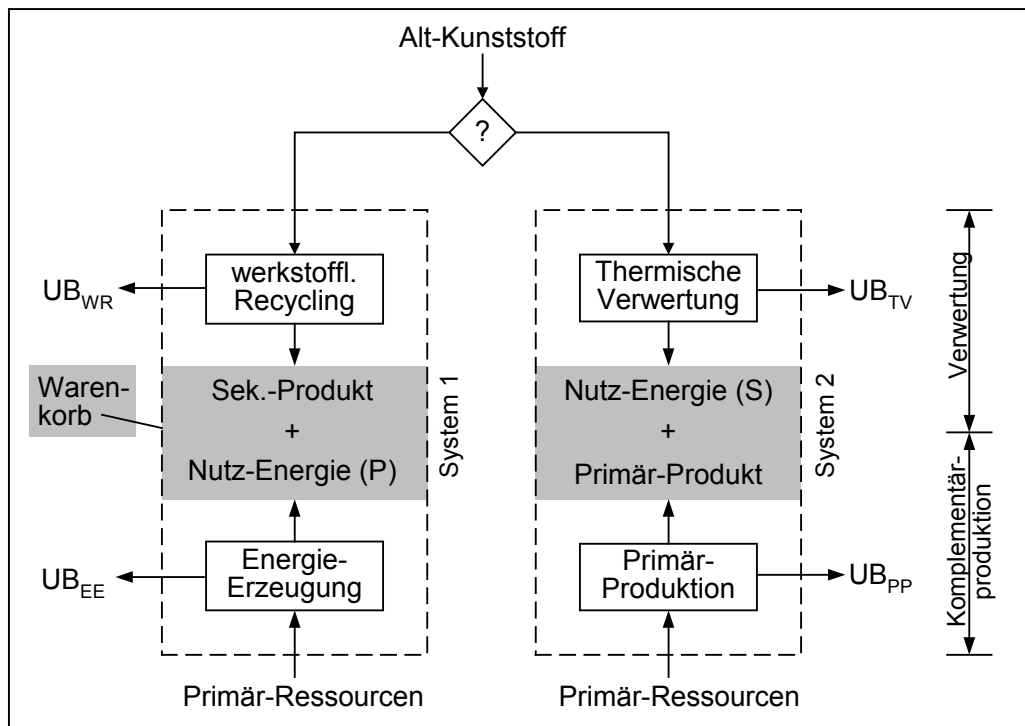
Alt-Kunststoff

?

werkstoffl. Recycling

$UB_{WR}$

Sek.-Produkt + Nutz-Energie (P)

Warenkorb

System 1

Energie-Erzeugung

$UB_{EE}$

Primär-Ressourcen

Thermische Verwertung

$UB_{TV}$

Nutz-Energie (S) + Primär-Produkt

System 2

Primär-Produktion

$UB_{PP}$

Primär-Ressourcen

Verwertung

Komplementärproduktion